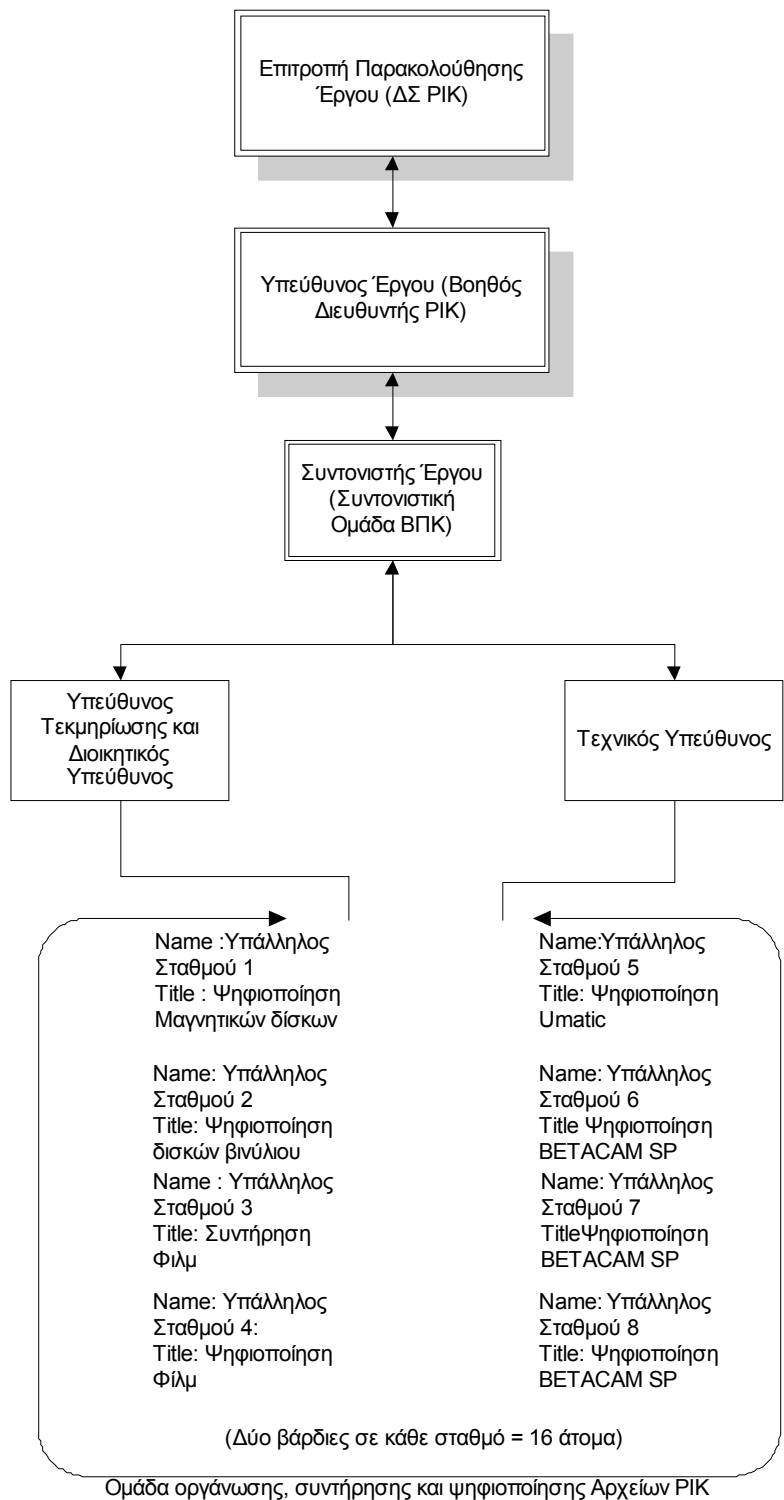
Επιτροπή Παρακολούθησης Έργου (ΔΣ ΡΙΚ)

Υπεύθυνος Έργου (Βοηθός Διευθυντής ΡΙΚ)

Συντονιστής Έργου (Συντονιστική Ομάδα ΒΠΚ)

Υπεύθυνος Τεκμηρίωσης και Διοικητικός Υπεύθυνος

Τεχνικός Υπεύθυνος

Name :Υπάλληλος Σταθμού 1
Title : Ψηφιοποίηση Μαγνητικών δίσκων

Name: Υπάλληλος Σταθμού 2
Title: Ψηφιοποίηση δισκών βινύλιου

Name : Υπάλληλος Σταθμού 3
Title: Συντήρηση Φιλμ

Name: Υπάλληλος Σταθμού 4:
Title: Ψηφιοποίηση Φίλμ

Name:Υπάλληλος Σταθμού 5
Title: Ψηφιοποίηση Umatic

Name: Υπάλληλος Σταθμού 6
Title Ψηφιοποίηση BETACAM SP

Name: Υπάλληλος Σταθμού 7
TitleΨηφιοποίηση BETACAM SP

Name: Υπάλληλος Σταθμού 8
Title: Ψηφιοποίηση BETACAM SP

(Δύο βάρδιες σε κάθε σταθμό = 16 άτομα)

Ομάδα οργάνωσης, συντήρησης και ψηφιοποίησης Αρχείων ΡΙΚ